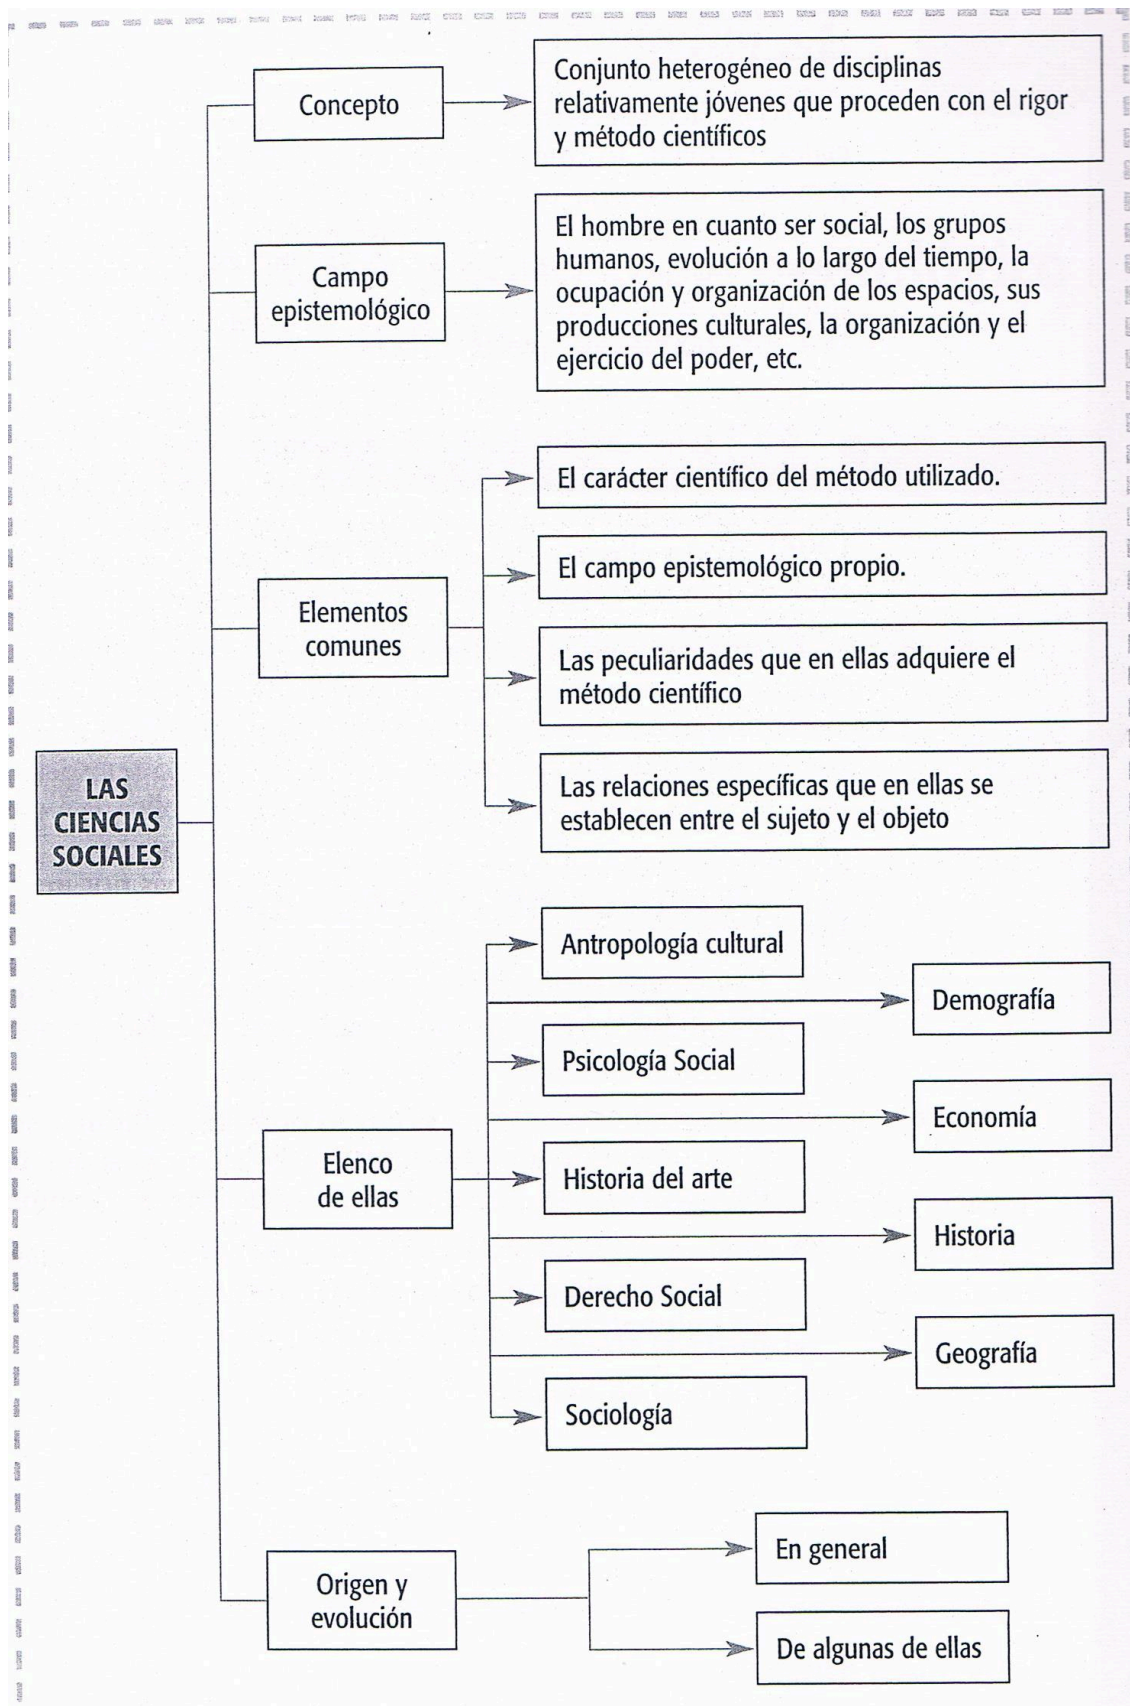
LAS CIENCIAS SOCIALES

Concepto

Conjunto heterogéneo de disciplinas relativamente jóvenes que proceden con el rigor y método científicos

Campo epistemológico

El hombre en cuanto ser social, los grupos humanos, evolución a lo largo del tiempo, la ocupación y organización de los espacios, sus producciones culturales, la organización y el ejercicio del poder, etc.

Elementos comunes

El carácter científico del método utilizado.

El campo epistemológico propio.

Las peculiaridades que en ellas adquiere el método científico

Las relaciones específicas que en ellas se establecen entre el sujeto y el objeto

Elenco de ellas

Antropología cultural

Demografía

Psicología Social

Economía

Historia del arte

Historia

Derecho Social

Geografía

Sociología

Origen y evolución

En general

De algunas de ellas